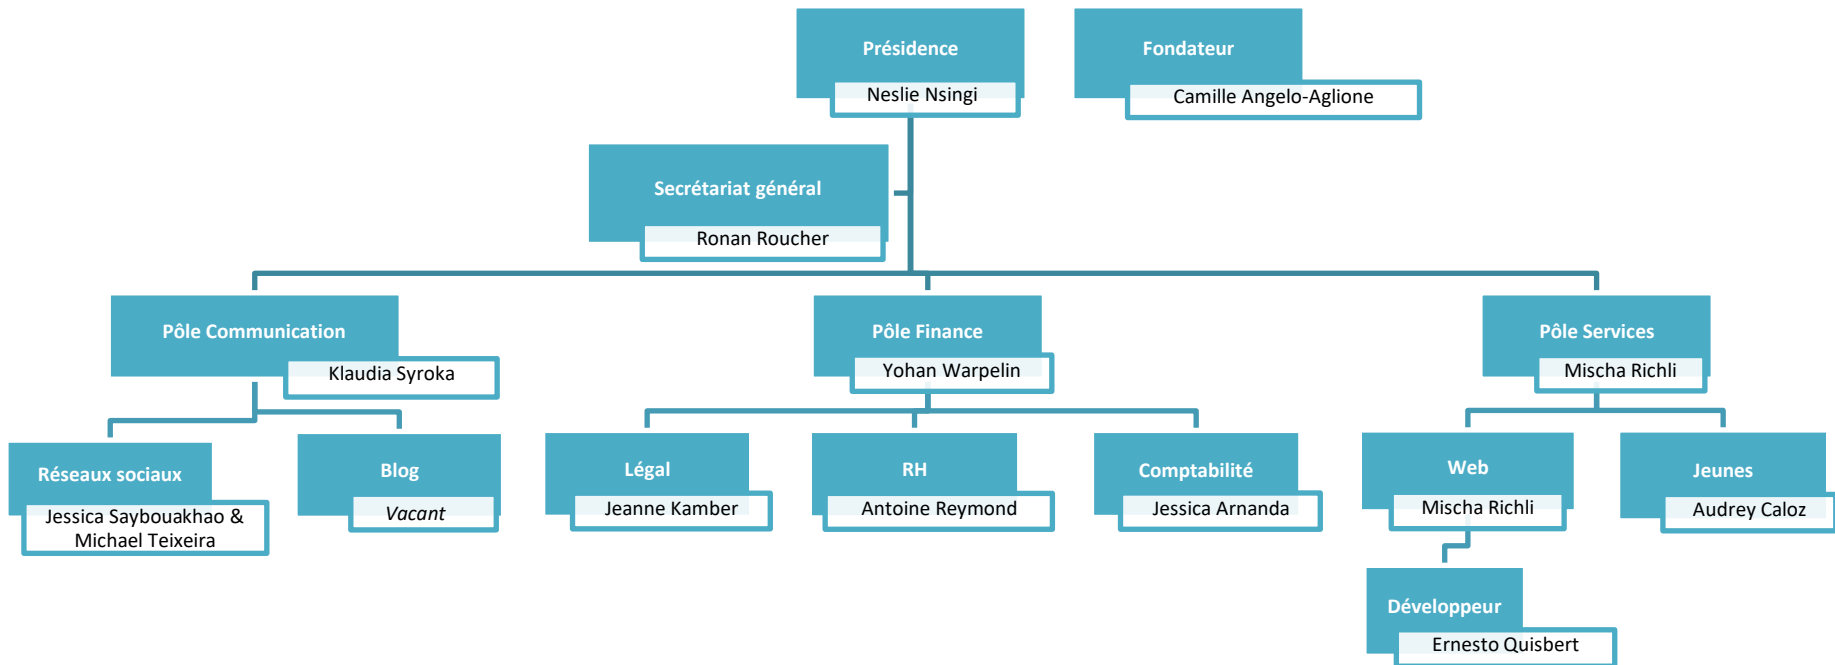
Présidence
Neslie Nsingi

Fondateur
Camille Angelo-Aglione

Secrétariat général
Ronan Roucher

Pôle Communication
Klaudia Syroka

Pôle Finance
Yohan Warpelin

Pôle Services
Mischa Richli

Réseaux sociaux
Jessica Saybouakhao & Michael Teixeira

Blog
Vacant

Légal
Jeanne Kamber

RH
Antoine Reymond

Comptabilité
Jessica Arnanda

Web
Mischa Richli

Jeunes
Audrey Caloz

Développeur
Ernesto Quisbert